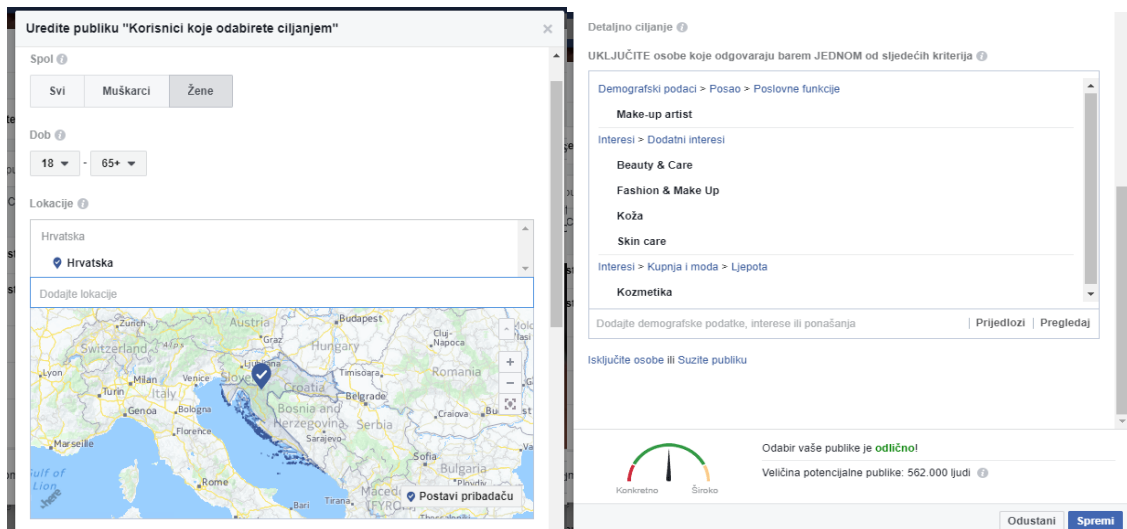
Uredite publiku "Korisnici koje odabirete ciljanjem"

Spol

Svi | Muškarci | Žene

Dob

18 - 65+

Lokacije

Hrvatska

Hrvatska

Dodajte lokacije

Zurich
Austria
Budapest
Switzerland
Hungary
Cluj-Napoca
Lyon
Milan
Ljubljana
Slovenia
Croatia
Romania
Turin
Verona
Italy
Genoa
Bologna
Bosnia and Herzegovina
Belgrade
Florence
Sarajevo
Serbia
Marseille
Sofia
Bulgaria
Gulf of Lion
Rome
Macedonia (FYRO)
Postavi pribadaču

Detaljno ciljanje

UKLJUČITE osobe koje odgovaraju barem JEDNOM od sljedećih kriterija

Demografski podaci > Posao > Poslovne funkcije

Make-up artist

Interesi > Dodatni interesi

Beauty & Care

Fashion & Make Up

Koža

Skin care

Interesi > Kupnja i moda > Ljepota

Kozmetika

Dodajte demografske podatke, interese ili ponašanja | Prijedlozi | Pregledaj

Isključite osobe ili Suzite publiku

Konkretno Široko

Odabir vaše publike je odlično!

Veličina potencijalne publike: 562.000 ljudi

Odustani Spremi